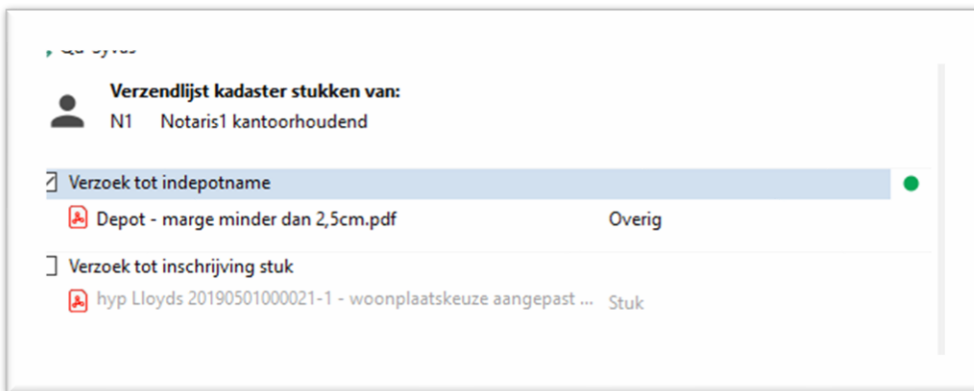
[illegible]

Verzendlijst kadaster stukken van:
N1 Notaris1 kantoorhoudend

Verzoek tot indepotname
Depot - marge minder dan 2,5cm.pdf Overig

Verzoek tot inschrijving stuk
hyp Lloyds 20190501000021-1 - woonplaatskeuze aangepast ... Stuk